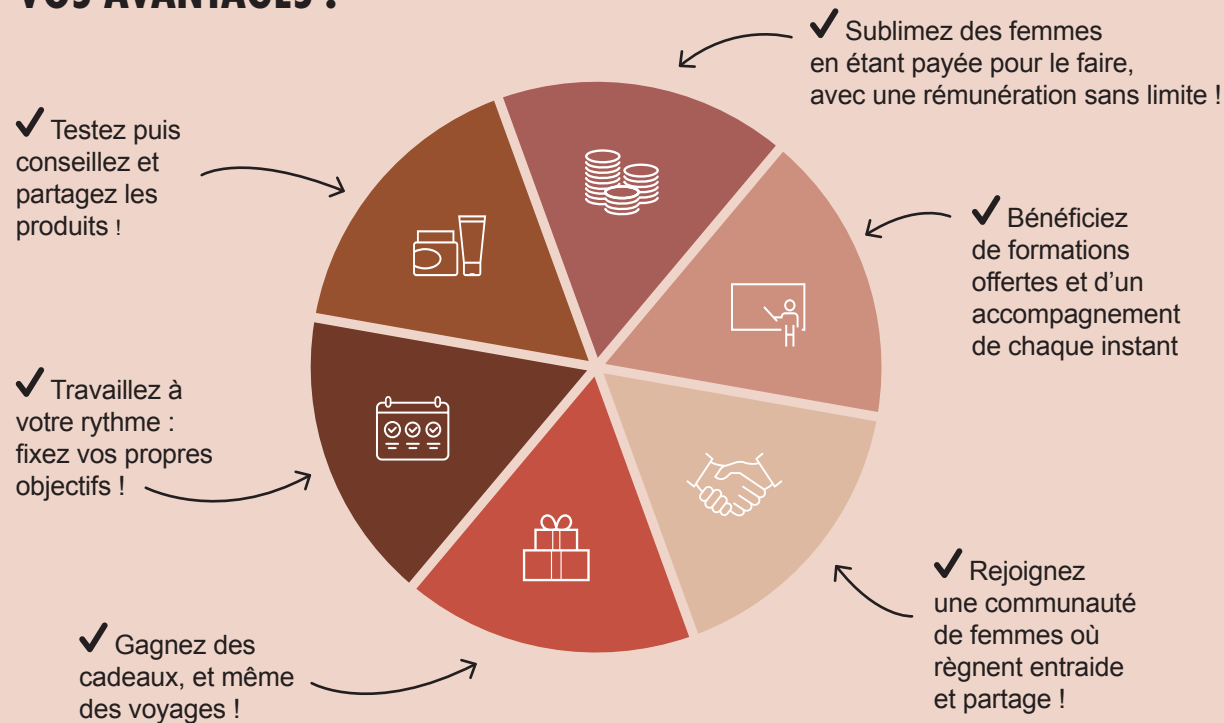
VOS AVANTAGES !

✔ Sublimez des femmes en étant payée pour le faire, avec une rémunération sans limite !

✔ Testez puis conseillez et partagez les produits !

✔ Bénéficiez de formations offertes et d'un accompagnement de chaque instant

✔ Travaillez à votre rythme : fixez vos propres objectifs !

✔ Rejoignez une communauté de femmes où règnent entraide et partage !

✔ Gagnez des cadeaux, et même des voyages !